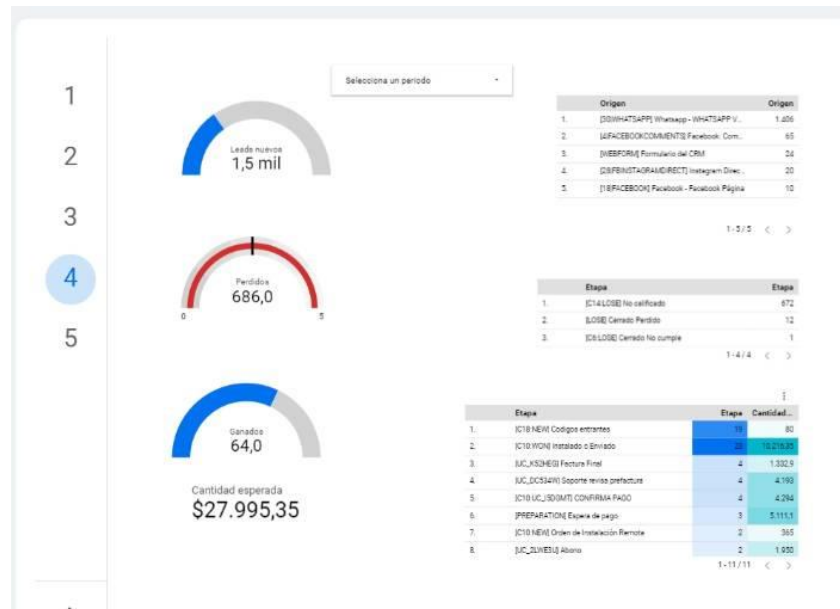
1
2
3
4
5

Selecciona un periodo

Leads nuevos
1,5 mil

Perdidos
686,0
0
5

Ganados
64,0

Cantidad esperada
$27.995,35

| | Origen | Origen |
|---|---|---|
| 1. | [3|WHATSAPP] Whatsapp - WHATSAPP V... | 1.406 |
| 2. | [4|FACEBOOKCOMMENTS] Facebook: Com... | 65 |
| 3. | [WEBFORM] Formulario del CRM | 24 |
| 4. | [2|FBINSTAGRAMDIRECT] Instagram Direc... | 20 |
| 5. | [1|FACEBOOK] Facebook - Facebook Página | 10 |

1 - 5 / 5

| | Etapa | Etapa |
|---|---|---|
| 1. | [C14:LOSE] No calificado | 672 |
| 2. | [LOSE] Cerrado Perdido | 12 |
| 3. | [C6:LOSE] Cerrado No cumple | 1 |

1 - 4 / 4

| | Etapa | Etapa | Cantidad... |
|---|---|---|---|
| 1. | [C18:NEW] Codigos entrantes | 19 | 80 |
| 2. | [C10:WON] Instalado o Enviado | 22 | 10.218,35 |
| 3. | [UC_K52HEG] Factura Final | 4 | 1.332,9 |
| 4. | [UC_DC534W] Soporte revisa prefactura | 4 | 4.193 |
| 5. | [C10:UC_I5D0MT] CONFIRMA PAGO | 4 | 4.294 |
| 6. | [PREPARATION] Espera de pago | 3 | 5.111,1 |
| 7. | [C10:NEW] Orden de Instalación Remote | 2 | 365 |
| 8. | [UC_2LWE3U] Abono | 2 | 1.950 |

1 - 11 / 11